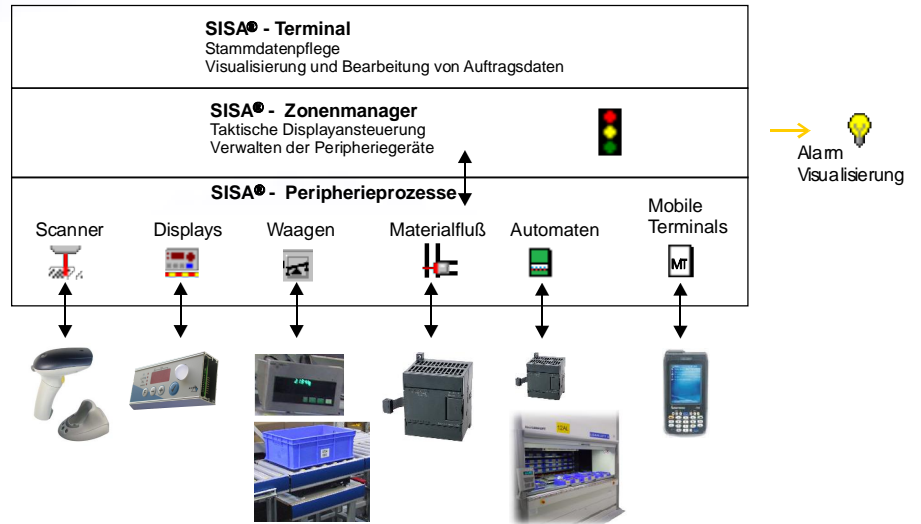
SISA® - Terminal
Stammdatenpflege
Visualisierung und Bearbeitung von Auftragsdaten

SISA® - Zonenmanager
Taktische Displayansteuerung
Verwalten der Peripheriegeräte

Alarm Visualisierung

SISA® - Peripherieprozesse

Scanner

Displays

Waagen

Materialfluß

Automaten

Mobile Terminals

MT